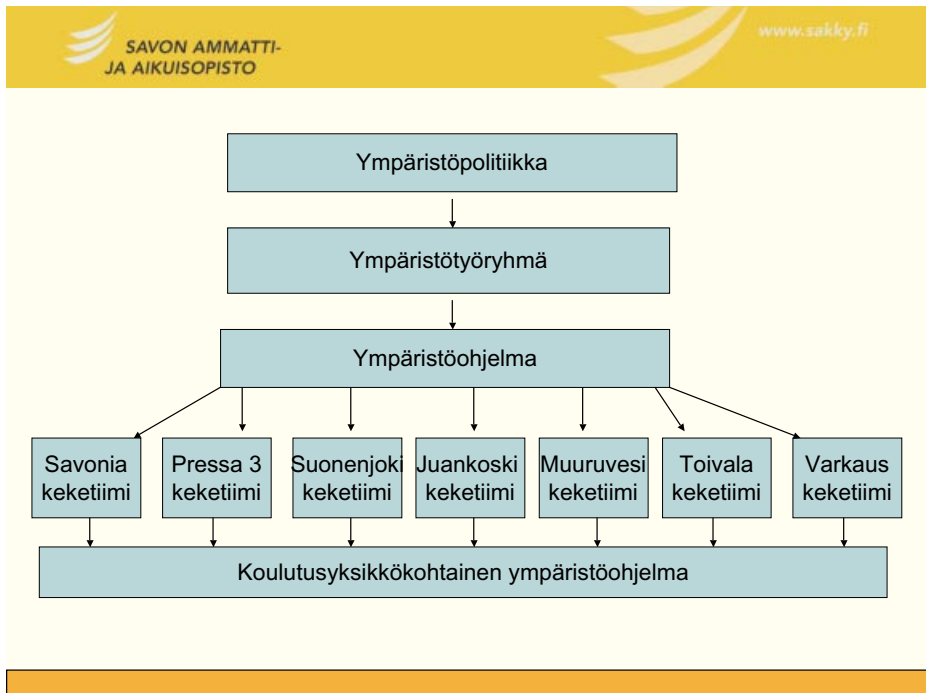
SAVON AMMATTI-
JA AIKUISOPISTO

www.sakky.fi

Ympäristöpolitiikka

Ympäristötyöryhmä

Ympäristöohjelma

Savonia keketiimi

Pressa 3 keketiimi

Suonenjoki keketiimi

Juankoski keketiimi

Muuruvesi keketiimi

Toivala keketiimi

Varkaus keketiimi

Koulutusyksikkökohtainen ympäristöohjelma